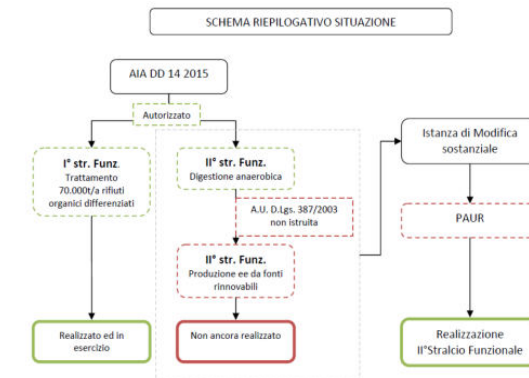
SCHEMA RIEPILOGATIVO SITUAZIONE

AIA DD 14 2015

Autorizzato

I° str. Funz.
Trattamento 70.000t/a rifiuti organici differenziati

II° str. Funz.
Digestione anaerobica

A.U. D.Lgs. 387/2003 non istruita

II° str. Funz.
Produzione ee da fonti rinnovabili

Realizzato ed in esercizio

Non ancora realizzato

Istanza di Modifica sostanziale

PAUR

Realizzazione II°Stralcio Funzionale